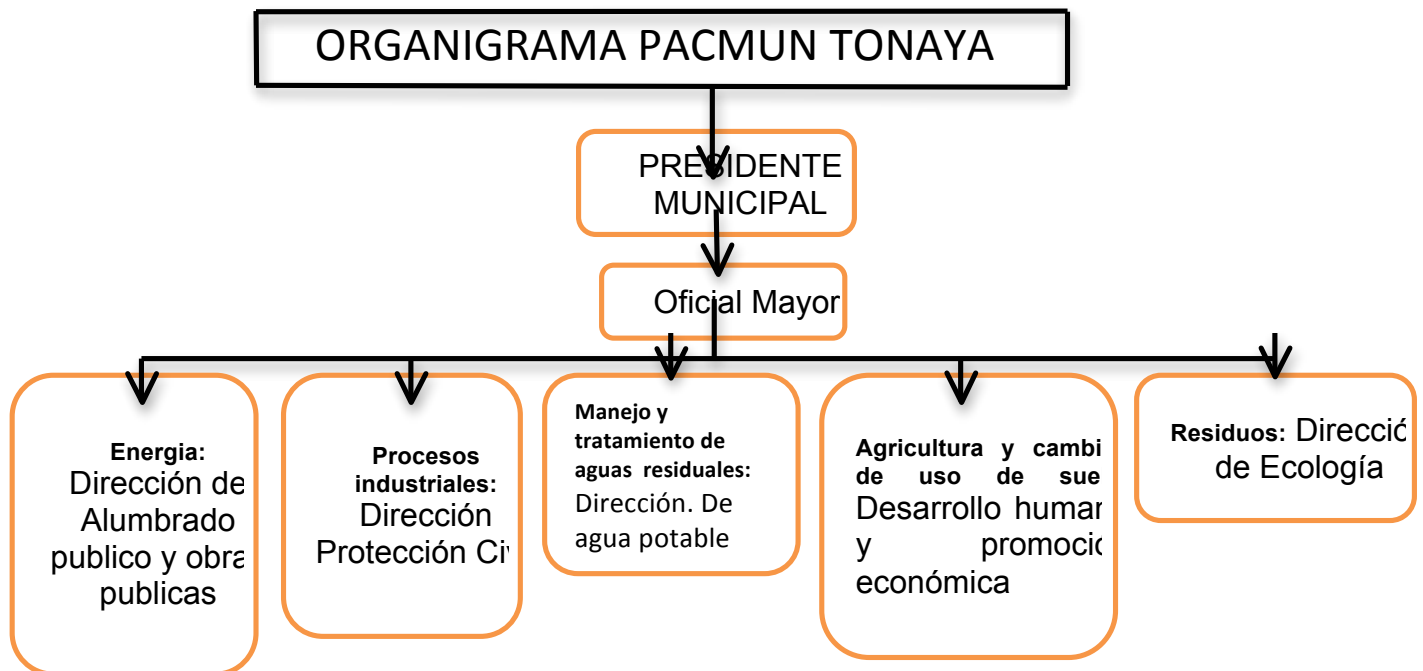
ORGANIGRAMA PACMUN TONAYA

PRESIDENTE MUNICIPAL

Oficial Mayor

Energia: Dirección de Alumbrado publico y obra publicas

Procesos industriales: Dirección Protección Ci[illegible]

Manejo y tratamiento de aguas residuales: Dirección. De agua potable

Agricultura y cambi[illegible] de uso de sue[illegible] Desarrollo huma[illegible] y promoci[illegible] económica

Residuos: Direcci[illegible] de Ecología